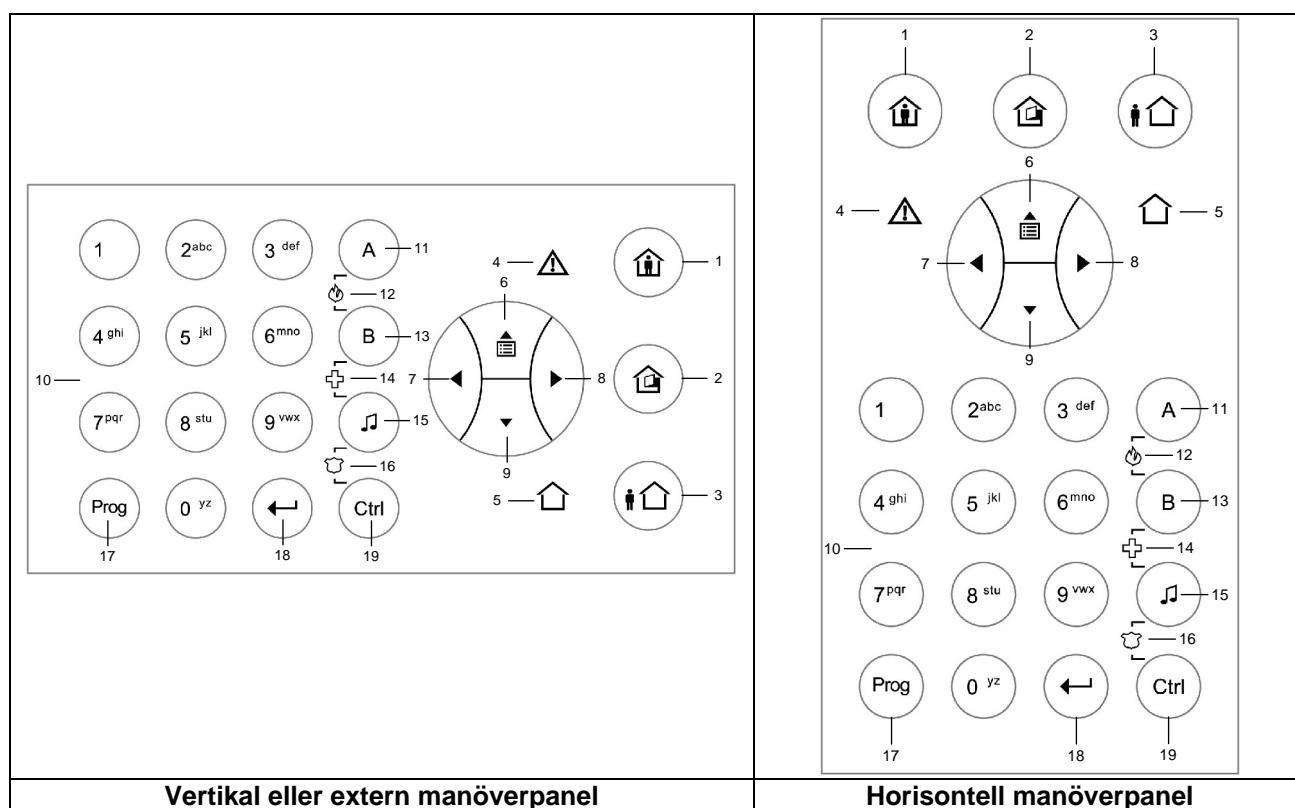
| | |
|---|---|
| 1 2abc 3 def A 11 4 ghi 5 jkl 6mno B 13 12 14 7pqr 8 stu 9 vwx 15 16 Prog 0 yz Ctrl 17 18 19 10 4 6 7 8 9 5 1 2 3 | 1 2 3 6 4 5 7 8 9 1 2abc 3 def A 11 12 4 ghi 5 jkl 6mno B 13 14 10 7pqr 8 stu 9 vwx 15 16 Prog 0 yz Ctrl 17 18 19 |
| **Vertikal eller extern manöverpanel** | **Horisontell manöverpanel** |